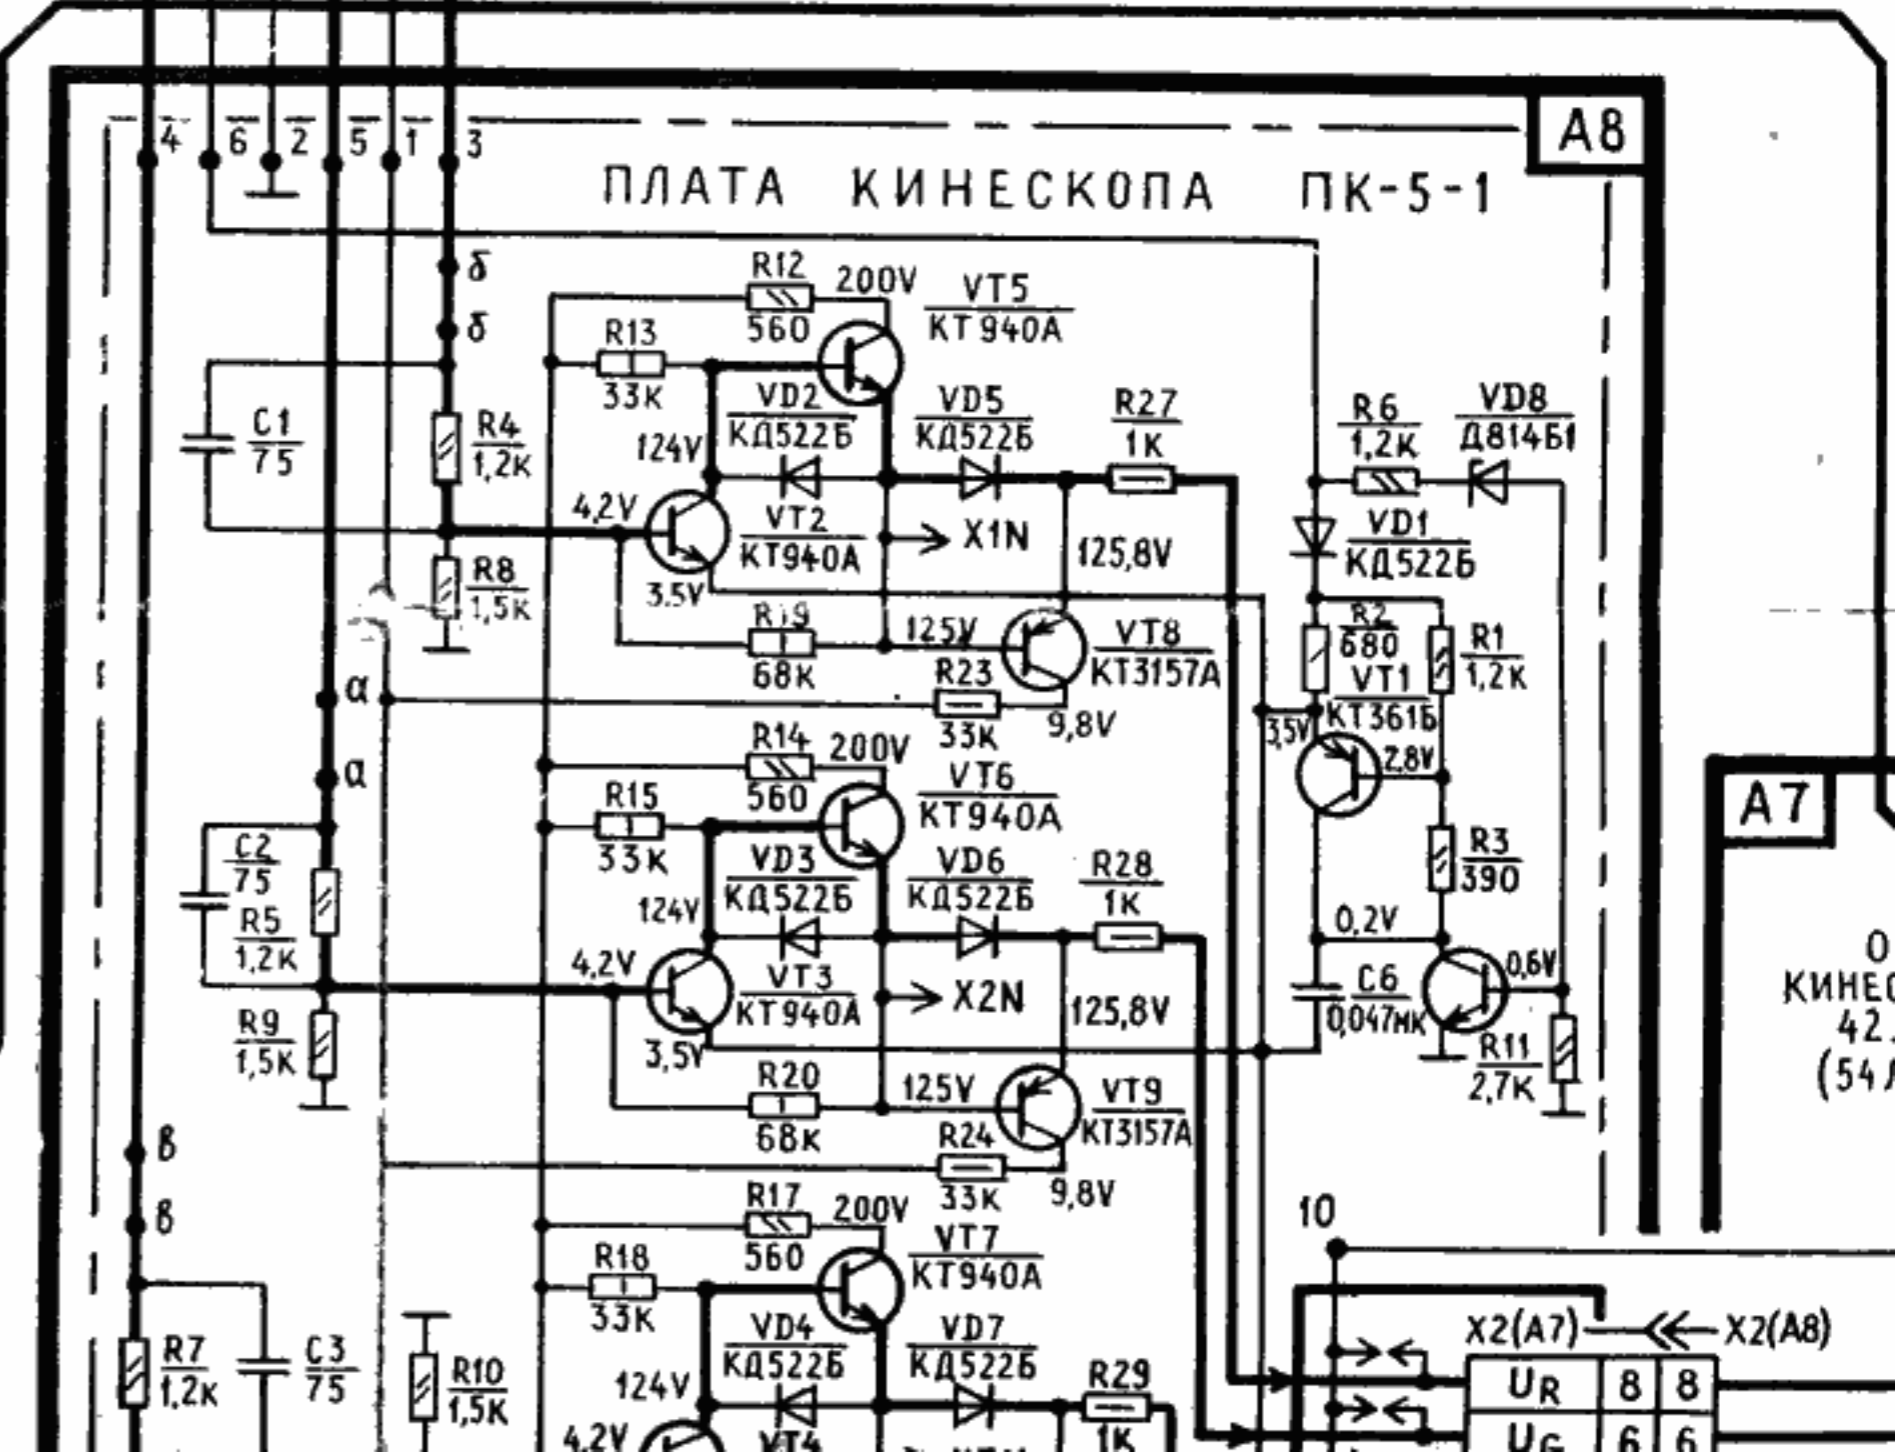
4 6 2 5 1 3

A8

ПЛАТА КИНЕСКОПА ПК-5-1

δ
δ

R12 560 200V
VT5 КТ940А
R13 33К
VD2 КД522Б
VD5 КД522Б
R27 1К
R6 1,2К
VD8 Д814Б1
C1 75
R4 1,2К
124V
4,2V
VT2 КТ940А
X1N
125,8V
VD1 КД522Б
R8 1,5К
3,5V
R19 68К
125V
VT8 КТ3157А
R2 680
R1 1,2К
VT1 КТ361Б
α
R23 33К
9,8V
3,5V
2,8V
α
R14 560 200V
VT6 КТ940А
R15 33К
R3 390
C2 75
VD3 КД522Б
VD6 КД522Б
R28 1К
R5 1,2К
124V
0,2V
4,2V
VT3 КТ940А
X2N
125,8V
C6 0,047мк
0,6V
R9 1,5К
3,5V
R20 68К
125V
VT9 КТ3157А
R11 2,7К
R24 33К
9,8V
в
в
R17 560 200V
VT7 КТ940А
10
R18 33К
X2(A7) X2(A8)
R7 1,2К
C3 75
R10 1,5К
124V
VD4 КД522Б
VD7 КД522Б
R29 1К
4,2V
VT4
1К

A7

О
КИНЕС
42.
(54 Л

| $U_R$ | 8 | 8 |
|---|---|---|
| $U_G$ | 6 | 6 |